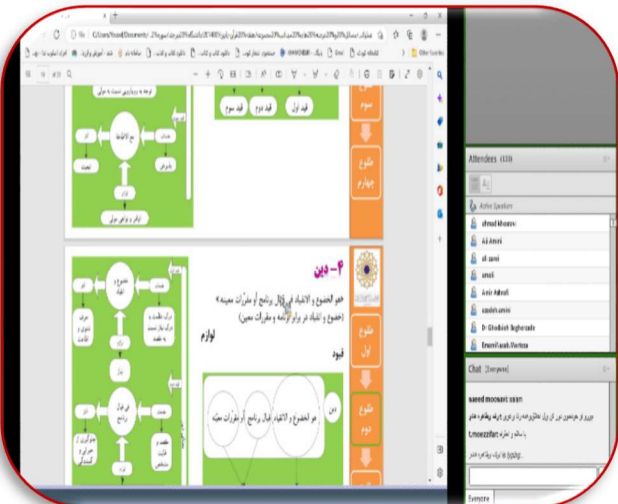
File C:/Users/Yousef/Documents/

Other favorites

قید اول | قید دوم | قید سوم

سوم

طلوع چهارم

۴- دین

هو الخضوع و الانقیاد فی قبال برنامج أو مقررات معینة «
(خضوع و انقیاد در برابر برنامه و مقررات معین)

لوازم

قیود

طلوع اول

طلوع دوم

دین

هو الخضوع و الانقیاد قبال برنامج أو مقررات معینة

Attendees (33)

Active Speakers

ahmad khosravi
Ali Amini
ali zarei
amidi
Amir Ashrafi
azadeh amini
Dr Ebrahim Bagherzade
Emami Hossein Mortaza

Chat (Everyone)

saeed moosavi: salam
t.moezzifar:

Everyone